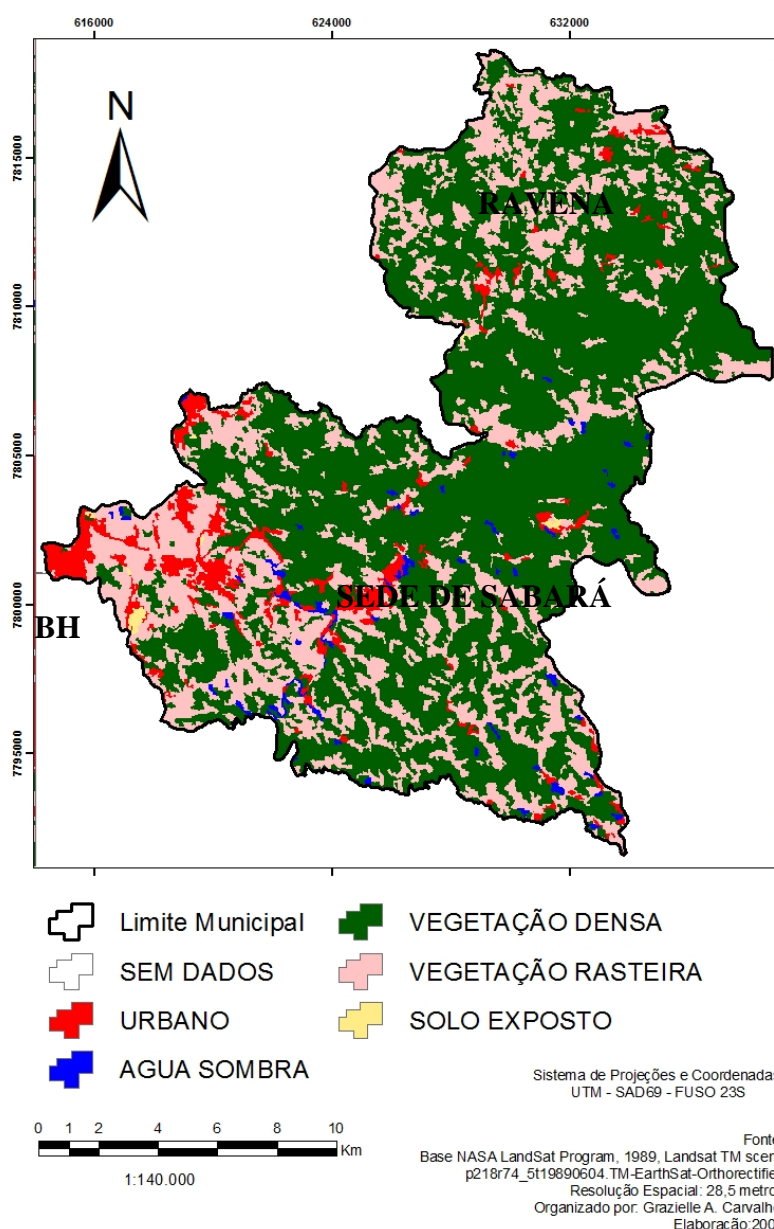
616000 624000 632000

7815000
7810000
7805000
7800000
7795000

N

RAVENA

SEDE DE SABARÁ

BH

Limite Municipal
SEM DADOS
URBANO
AGUA SOMBRA
VEGETAÇÃO DENSA
VEGETAÇÃO RASTEIRA
SOLO EXPOSTO

Sistema de Projeções e Coordenadas
UTM - SAD69 - FUSO 23S

0 1 2 4 6 8 10
Km
1:140.000

Fonte
Base NASA LandSat Program, 1989, Landsat TM scen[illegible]
p218r74_5t19890604.TM-EarthSat-Orthorectifie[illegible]
Resolução Espacial: 28,5 metro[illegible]
Organizado por: Grazielle A. Carvalh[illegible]
Elaboração:200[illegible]